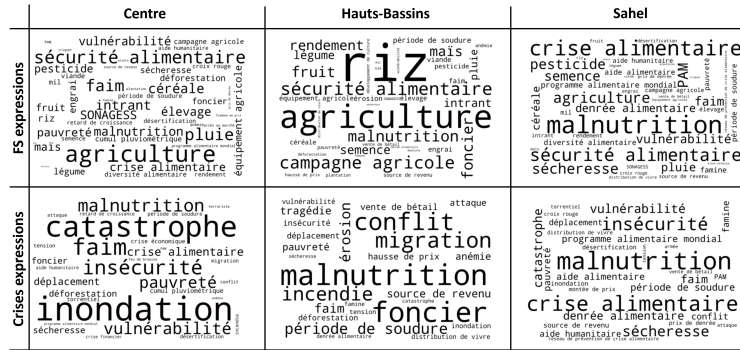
| | Centre | Hauts-Bassins | Sahel |
|---|---|---|---|
| FS expressions | vulnérabilité campagne agricole aide humanitaire sécurité alimentaire pesticide sécheresse croix rouge viande déforestation mil faim céréale foncier fruit intrant élevage riz SONAGESS agricole retard de croissance désertification pauvreté malnutrition pluie semence cumul pluviométrique équipement agricole maïs agriculture crise alimentaire légume diversité alimentaire rendement | rendement période de soudure maïs anémie légume riz viande faim fruit pluie sécurité alimentaire intrant équipement agricole érosion élevage agriculture malnutrition céréale semence engrai foncier campagne agricole hausse de prix plantation source de revenu | fruit désertification crise alimentaire pesticide aide humanitaire PAM semence programme alimentaire mondial agriculture faim céréale malnutrition intrant denrée alimentaire élevage vulnérabilité diversité alimentaire période de soudure sécurité alimentaire sécheresse pluie famine croix rouge distribution de vivre |
| Crises expressions | malnutrition terrorisme attaque retard de croissance période de soudure catastrophe crise économique tension faim crise alimentaire foncier aide humanitaire insécurité déplacement pauvreté conflit déforestation torrentiel inondation sécheresse vulnérabilité programme alimentaire mondial crise financier désertification | vulnérabilité vente de bétail attaque tragédie conflit insécurité déplacement migration pauvreté érosion hausse de prix anémie sécheresse malnutrition incendie source de revenu catastrophe famine foncier faim tension période de soudure inondation denrée alimentaire distribution de vivre | torrentiel vulnérabilité famine croix rouge insécurité déplacement distribution de vivre programme alimentaire mondial catastrophe malnutrition vente de bétail aide alimentaire faim PAM inondation montée de prix période de soudure crise alimentaire denrée alimentaire conflit source de revenu prix de denrée aide humanitaire sécheresse réseau de prévention de crise alimentaire |